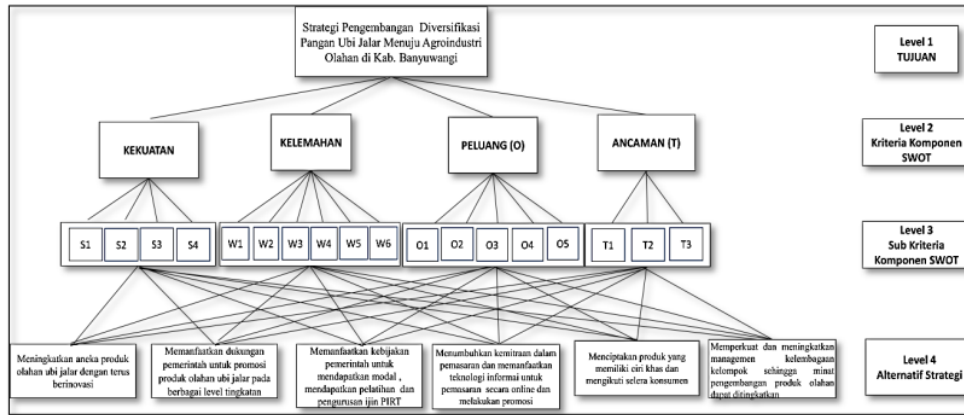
Strategi Pengembangan Diversifikasi Pangan Ubi Jalar Menuju Agroindustri Olahan di Kab. Banyuwangi

Level 1
TUJUAN

KEKUATAN

KELEMAHAN

PELUANG (O)

ANCAMAN (T)

Level 2
Kriteria Komponen SWOT

S1 S2 S3 S4

W1 W2 W3 W4 W5 W6

O1 O2 O3 O4 O5

T1 T2 T3

Level 3
Sub Kriteria Komponen SWOT

Meningkatkan aneka produk olahan ubi jalar dengan terus berinovasi

Memanfaatkan dukungan pemerintah untuk promosi produk olahan ubi jalar pada berbagai level tingkatan

Memanfaatkan kebijakan pemerintah untuk mendapatkan modal , mendapatkan pelatihan dan pengurusan ijin PIRT

Menumbuhkan kemitraan dalam pemasaran dan memanfaatkan teknologi informasi untuk pemasaran secara online dan melakukan promosi

Menciptakan produk yang memiliki ciri khas dan mengikuti selera konsumen

Memperkuat dan meningkatkan managemen kelembagaan kelompok sehingga minat pengembangan produk olahan dapat ditingkatkan

Level 4
Alternatif Strategi